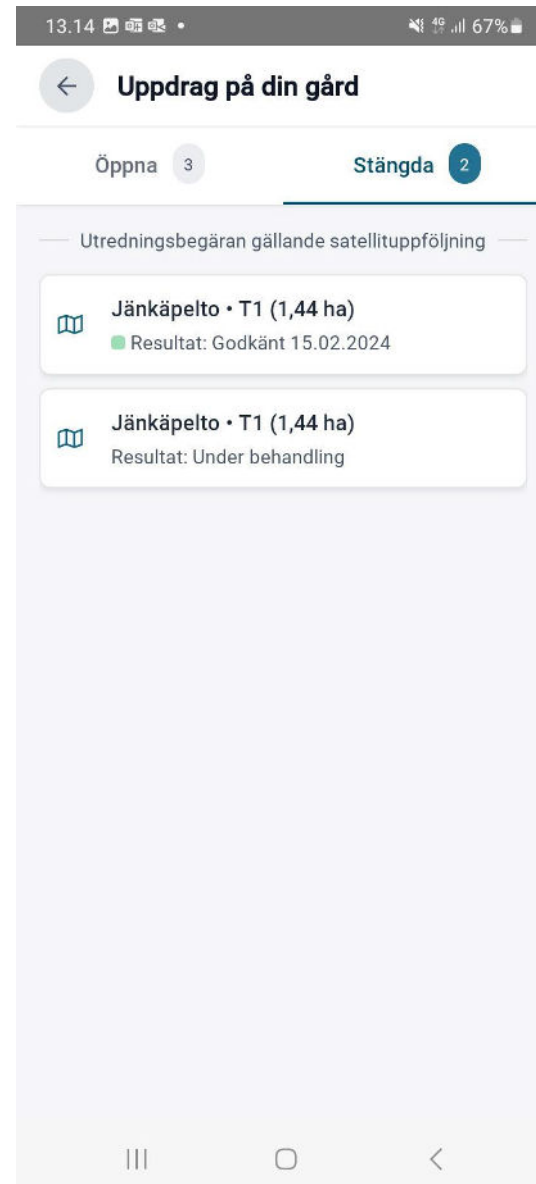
13.14 • 4G 67%

Uppdrag på din gård

Öppna 3

Stängda 2

Utredningsbegäran gällande satellituppföljning

Jänkäpelto • T1 (1,44 ha)
Resultat: Godkänt 15.02.2024

Jänkäpelto • T1 (1,44 ha)
Resultat: Under behandling